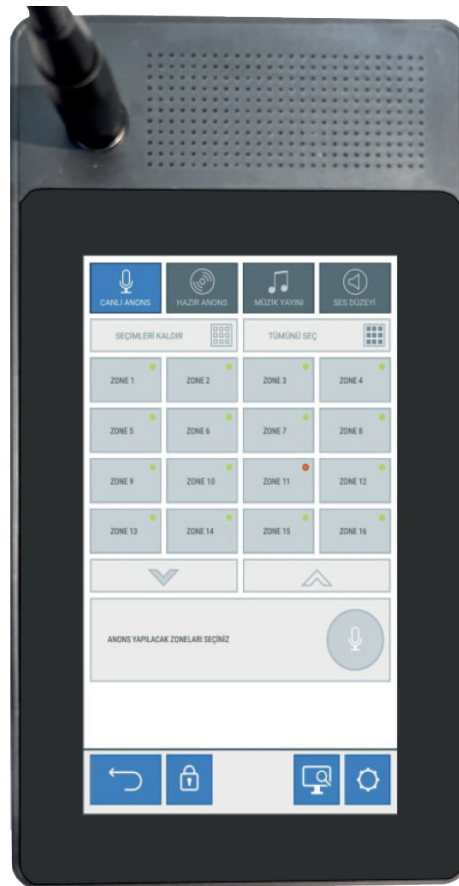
CANLI ANONS
HAZIR ANONS
MÜZİK YAYINI
SES DÜZEYİ

SEÇİMLERİ KALDIR
TÜMÜNÜ SEÇ

ZONE 1
ZONE 2
ZONE 3
ZONE 4
ZONE 5
ZONE 6
ZONE 7
ZONE 8
ZONE 9
ZONE 10
ZONE 11
ZONE 12
ZONE 13
ZONE 14
ZONE 15
ZONE 16

ANONS YAPILACAK ZONELARI SEÇİNİZ